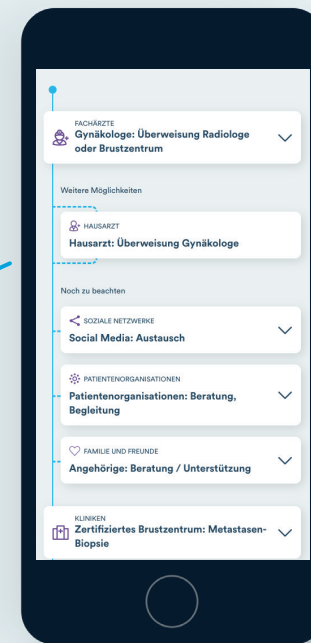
FACHÄRZTE
Gynäkologe: Überweisung Radiologe oder Brustzentrum

Weitere Möglichkeiten

HAUSARZT
Hausarzt: Überweisung Gynäkologe

Noch zu beachten

SOZIALE NETZWERKE
Social Media: Austausch

PATIENTENORGANISATIONEN
Patientenorganisationen: Beratung, Begleitung

FAMILIE UND FREUNDE
Angehörige: Beratung / Unterstützung

KLINIKEN
Zertifiziertes Brustzentrum: Metastasen-Biopsie